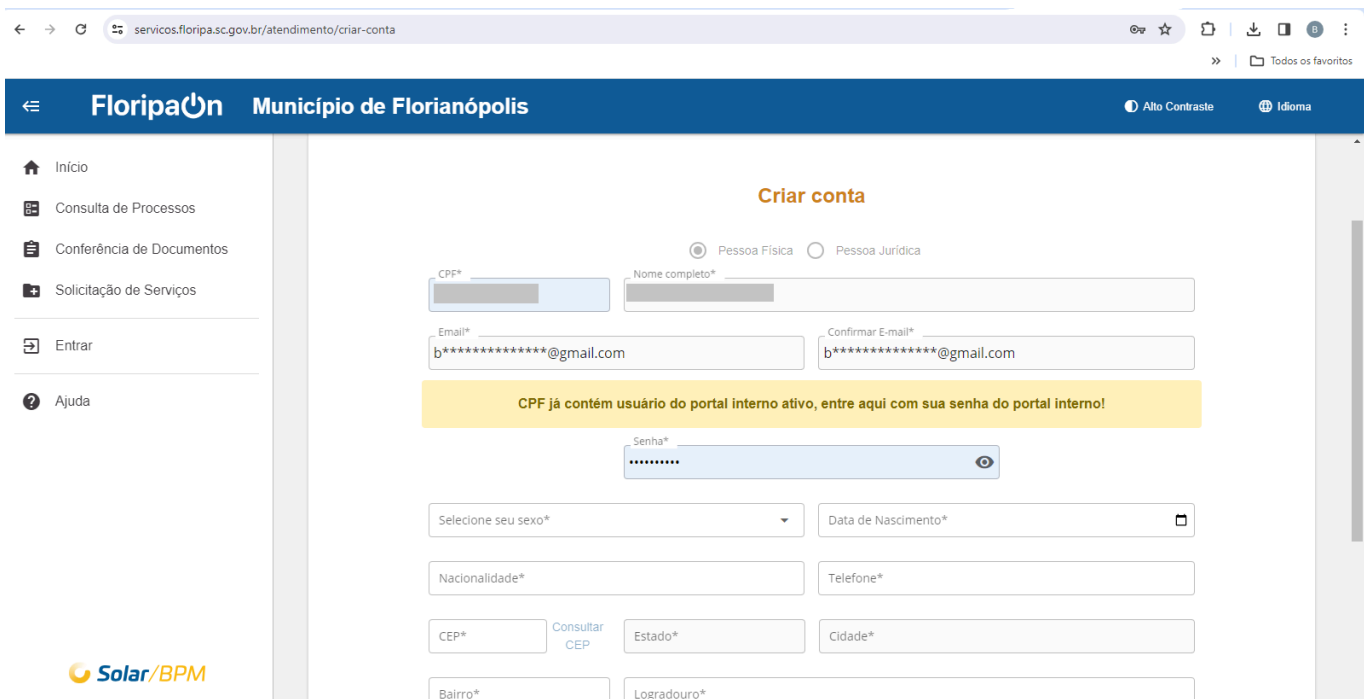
servicos.floripa.sc.gov.br/atendimento/criar-conta

Todos os favoritos

FloripaOn Município de Florianópolis

Alto Contraste Idioma

Início

Consulta de Processos

Conferência de Documentos

Solicitação de Serviços

Entrar

Ajuda

Solar/BPM

Criar conta

Pessoa Física Pessoa Jurídica

CPF*

Nome completo*

Email*
b**************@gmail.com

Confirmar E-mail*
b**************@gmail.com

CPF já contém usuário do portal interno ativo, entre aqui com sua senha do portal interno!

Senha*
••••••••••

Selecione seu sexo*

Data de Nascimento*

Nacionalidade*

Telefone*

CEP*

Consultar CEP

Estado*

Cidade*

Bairro*

Logradouro*